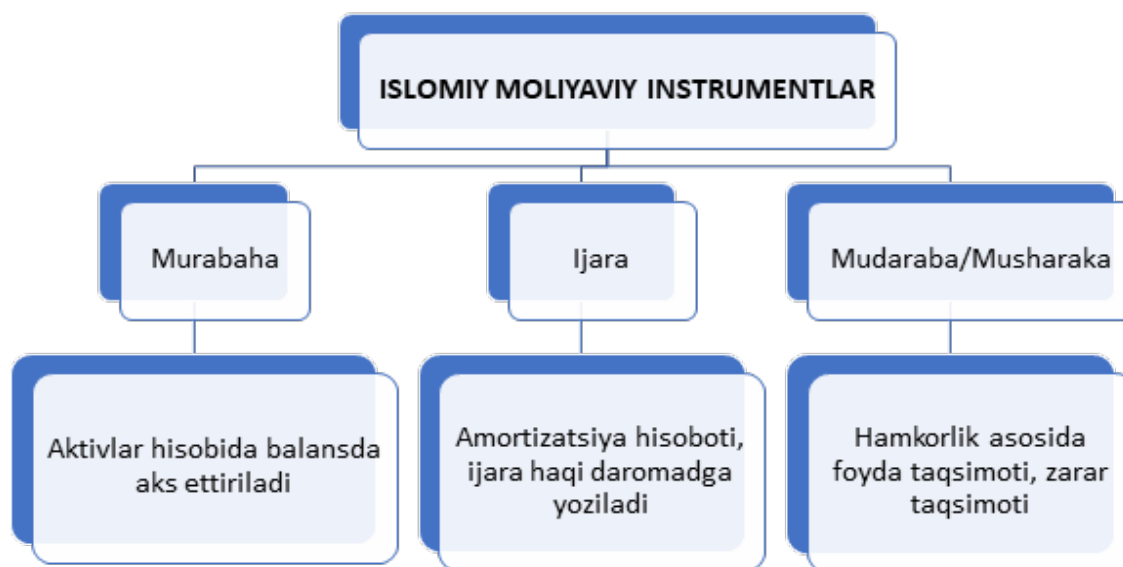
ISLOMIY MOLIYAVIY INSTRUMENTLAR

Murabaha

Ijara

Mudaraba/Musharaka

Aktivlar hisobida balansda aks ettiriladi

Amortizatsiya hisoboti, ijara haqi daromadga yoziladi

Hamkorlik asosida foyda taqsimoti, zarar taqsimoti